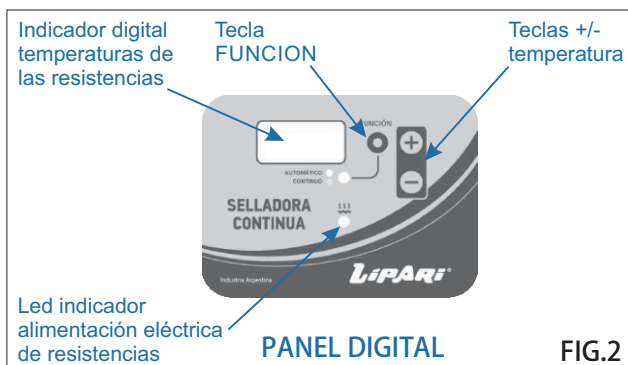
Indicador digital temperaturas de las resistencias

Tecla FUNCION

Teclas +/- temperatura

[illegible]UNCIÓN

+

−

AUTOMÁTICO
CONTINUO

SELLADORA CONTINUA

Industria Argentina

LiPARi

Led indicador alimentación eléctrica de resistencias

PANEL DIGITAL

FIG.2